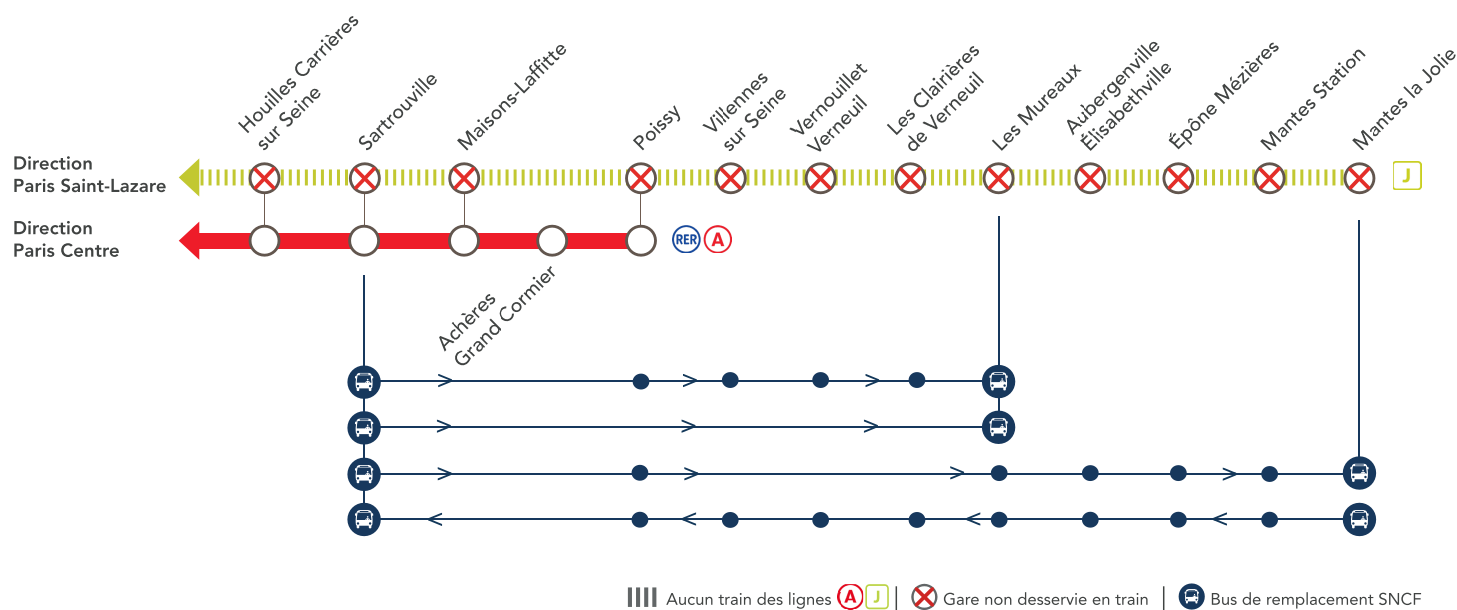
Houilles Carrières sur Seine
Sartrouville
Maisons-Laffitte
Poissy
Villennes sur Seine
Vernouillet Verneuil
Les Clairières de Verneuil
Les Mureaux
Aubergenville Élisabethville
Épône Mézières
Mantes Station
Mantes la Jolie

Direction Paris Saint-Lazare
J

Direction Paris Centre
RER A

Achères Grand Cormier

Aucun train des lignes A J | Gare non desservie en train | Bus de remplacement SNCF